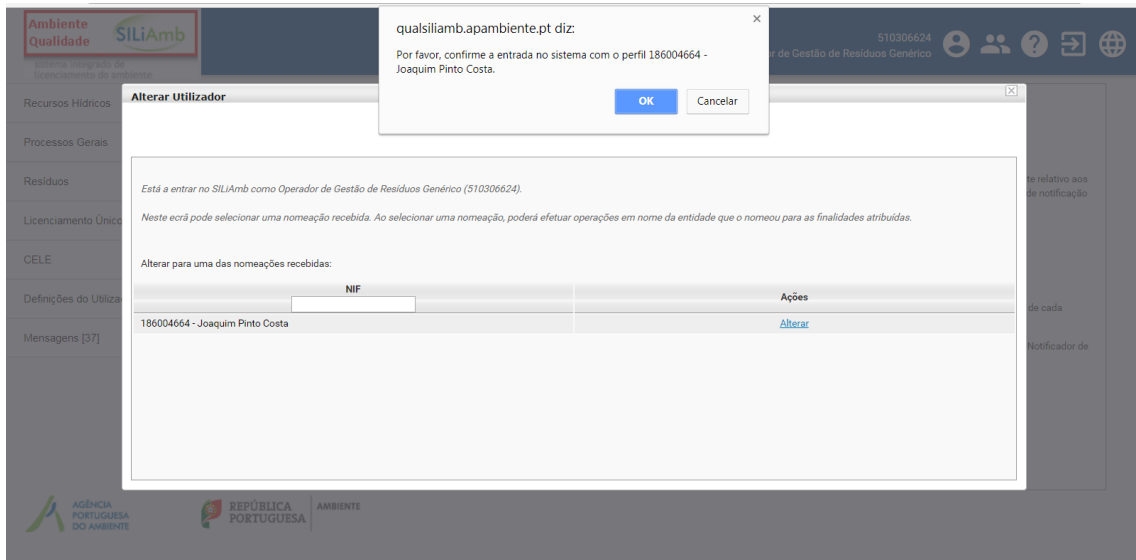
Ambiente Qualidade SILiAmb
Sistema Integrado de Licenciamento do Ambiente

510306624
r de Gestão de Resíduos Genérico

Recursos Hídricos
Processos Gerais
Resíduos
Licenciamento Único
CELE
Definições do Utiliz
Mensagens [37]

qualsiliamb.apambiente.pt diz:
Por favor, confirme a entrada no sistema com o perfil 186004664 - Joaquim Pinto Costa.
OK
Cancelar

Alterar Utilizador

Está a entrar no SILiAmb como Operador de Gestão de Resíduos Genérico (510306624).

Neste ecrã pode selecionar uma nomeação recebida. Ao selecionar uma nomeação, poderá efetuar operações em nome da entidade que o nomeou para as finalidades atribuídas.

Alterar para uma das nomeações recebidas:

| NIF | Ações |
|---|---|
| 186004664 - Joaquim Pinto Costa | Alterar |

te relativo aos
de notificação
de cada
Notificador de

AGÊNCIA PORTUGUESA DO AMBIENTE
REPÚBLICA PORTUGUESA
AMBIENTE